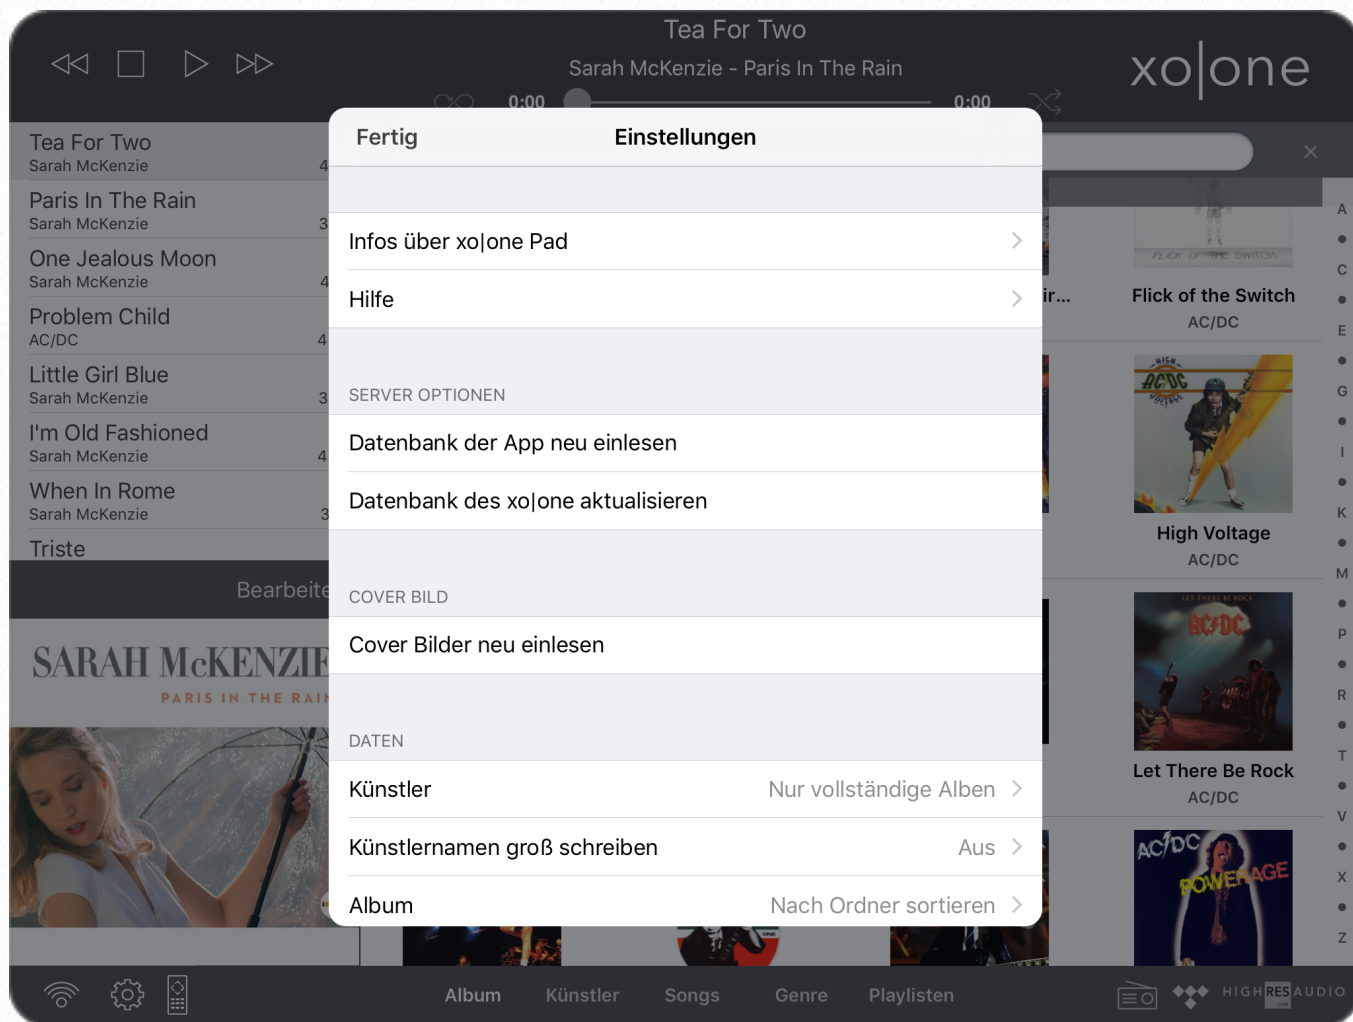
Tea For Two
Sarah McKenzie - Paris In The Rain
0:00 0:00
xo|one

Tea For Two
Sarah McKenzie
Paris In The Rain
Sarah McKenzie
One Jealous Moon
Sarah McKenzie
Problem Child
AC/DC
Little Girl Blue
Sarah McKenzie
I'm Old Fashioned
Sarah McKenzie
When In Rome
Sarah McKenzie
Triste

Bearbeite

SARAH McKENZIE
PARIS IN THE RAI

Fertig Einstellungen

Infos über xo|one Pad
Hilfe

SERVER OPTIONEN
Datenbank der App neu einlesen
Datenbank des xo|one aktualisieren

COVER BILD
Cover Bilder neu einlesen

DATEN
Künstler Nur vollständige Alben
Künstlernamen groß schreiben Aus
Album Nach Ordner sortieren

ir...
Flick of the Switch
AC/DC
High Voltage
AC/DC
Let There Be Rock
AC/DC

A
C
E
G
I
K
M
P
R
T
V
X
Z

Album Künstler Songs Genre Playlisten
HIGH RES AUDIO